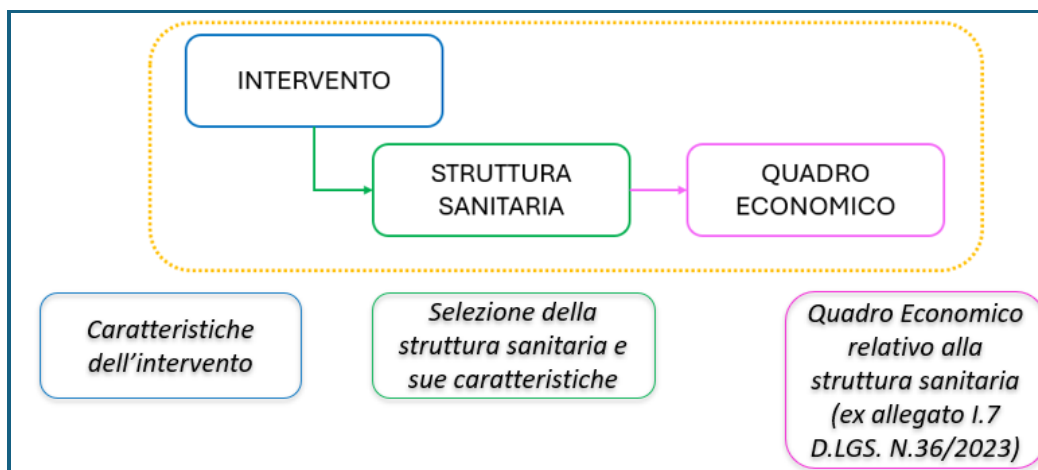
INTERVENTO

STRUTTURA SANITARIA

QUADRO ECONOMICO

Caratteristiche dell’intervento

Selezione della struttura sanitaria e sue caratteristiche

Quadro Economico relativo alla struttura sanitaria (ex allegato I.7 D.LGS. N.36/2023)